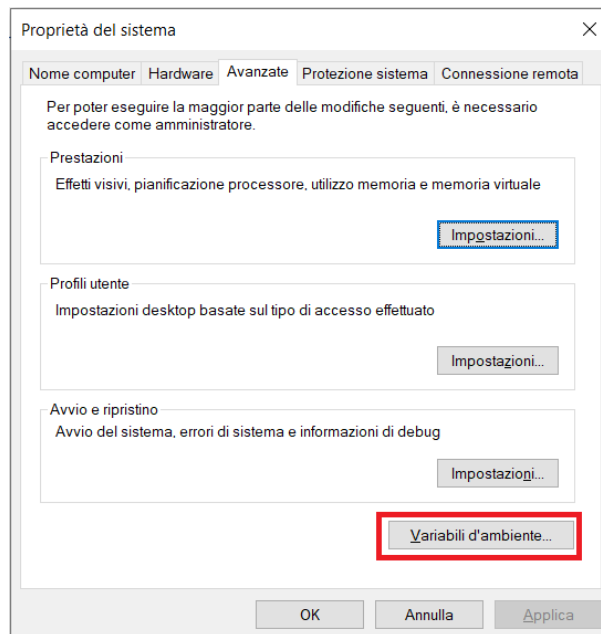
Proprietà del sistema

Nome computer | Hardware | Avanzate | Protezione sistema | Connessione remota

Per poter eseguire la maggior parte delle modifiche seguenti, è necessario accedere come amministratore.

Prestazioni
Effetti visivi, pianificazione processore, utilizzo memoria e memoria virtuale

Impostazioni...

Profili utente
Impostazioni desktop basate sul tipo di accesso effettuato

Impostazioni...

Avvio e ripristino
Avvio del sistema, errori di sistema e informazioni di debug

Impostazioni...

Variabili d'ambiente...

OK | Annulla | Applica